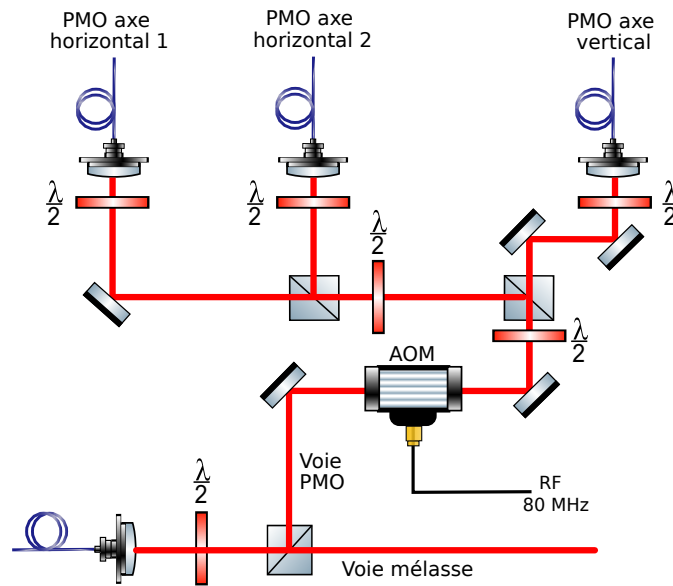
PMO axe horizontal 1

PMO axe horizontal 2

PMO axe vertical

$\frac{\lambda}{2}$

$\frac{\lambda}{2}$

$\frac{\lambda}{2}$

$\frac{\lambda}{2}$

$\frac{\lambda}{2}$

AOM

Voie PMO

RF 80 MHz

$\frac{\lambda}{2}$

Voie mélasse